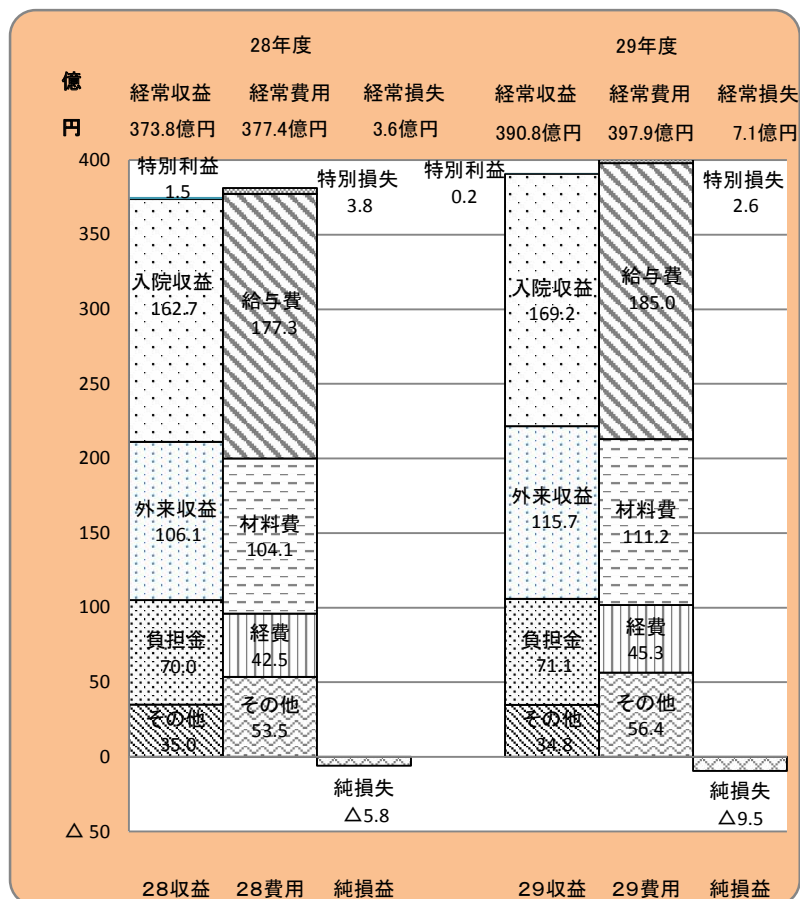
28年度

29年度

億

円

経常収益 373.8億円

経常費用 377.4億円

経常損失 3.6億円

経常収益 390.8億円

経常費用 397.9億円

経常損失 7.1億円

400
350
300
250
200
150
100
50
0
△ 50

特別利益 1.5

特別損失 3.8

特別利益 0.2

特別損失 2.6

入院収益 162.7

給与費 177.3

外来収益 106.1

材料費 104.1

負担金 70.0

経費 42.5

その他 35.0

その他 53.5

純損失 △5.8

入院収益 169.2

給与費 185.0

外来収益 115.7

材料費 111.2

負担金 71.1

経費 45.3

その他 34.8

その他 56.4

純損失 △9.5

28収益 28費用 純損益 29収益 29費用 純損益